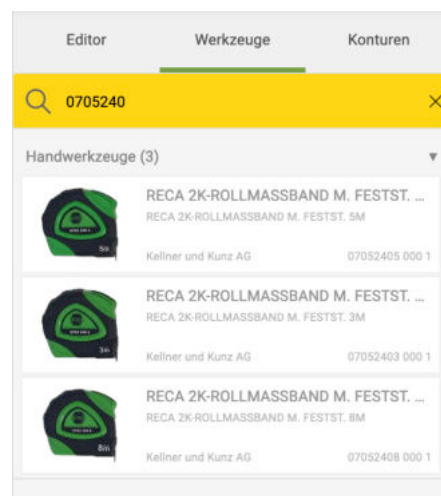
Editor Werkzeuge Konturen

0705240

Handwerkzeuge (3)

RECA 2K-ROLLMASSBAND M. FESTST. ...
RECA 2K-ROLLMASSBAND M. FESTST. 5M
Kellner und Kunz AG 07052405 000 1

RECA 2K-ROLLMASSBAND M. FESTST. ...
RECA 2K-ROLLMASSBAND M. FESTST. 3M
Kellner und Kunz AG 07052403 000 1

RECA 2K-ROLLMASSBAND M. FESTST. ...
RECA 2K-ROLLMASSBAND M. FESTST. 8M
Kellner und Kunz AG 07052408 000 1